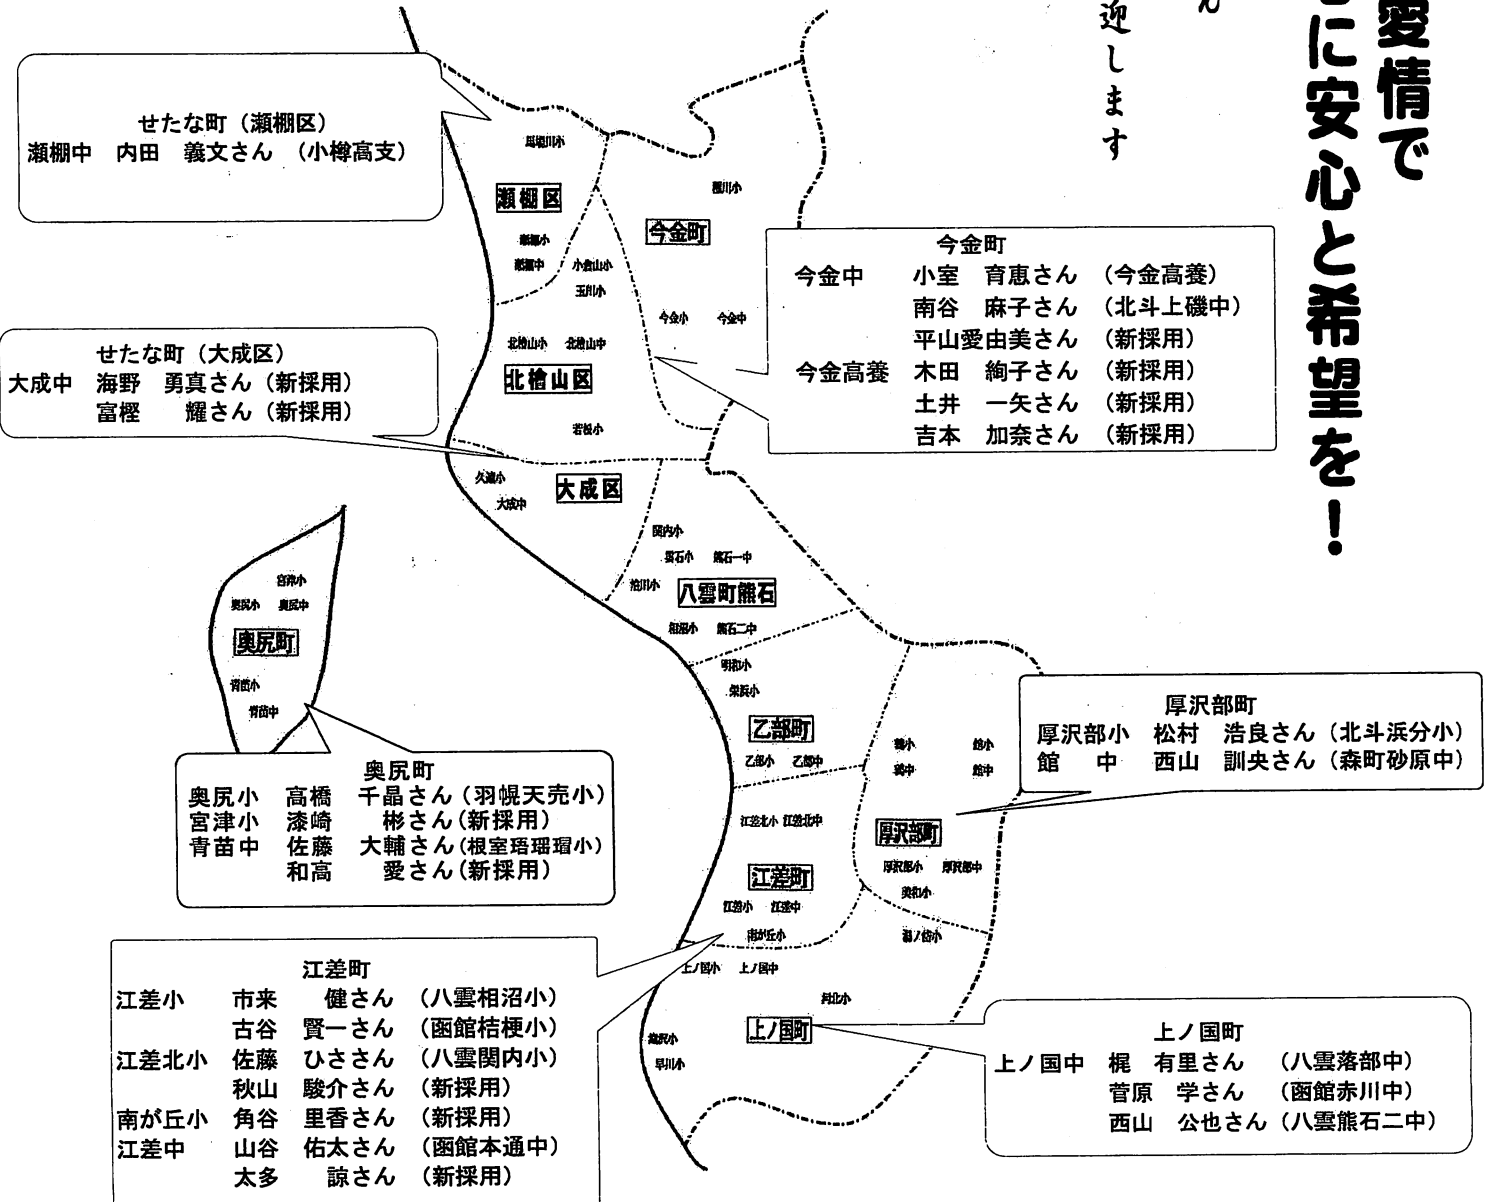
愛情で
に安心と希望を！

迎します

せたな町（瀬棚区）
瀬棚中　内田　義文さん　（小樽高支）

瀬棚区
今金町

今金町
今金中　小室　育恵さん　（今金高養）
南谷　麻子さん　（北斗上磯中）
平山愛由美さん　（新採用）
今金高養　木田　絢子さん　（新採用）
土井　一矢さん　（新採用）
吉本　加奈さん　（新採用）

せたな町（大成区）
大成中　海野　勇真さん（新採用）
富樫　耀さん（新採用）

北檜山区
大成区
八雲町熊石
奥尻町
乙部町
厚沢部町
江差町
上ノ国町

厚沢部町
厚沢部小　松村　浩良さん（北斗浜分小）
館　中　西山　訓央さん（森町砂原中）

奥尻町
奥尻小　高橋　千晶さん（羽幌天売小）
宮津小　漆崎　彬さん（新採用）
青苗中　佐藤　大輔さん（根室珸瑶瑁小）
和高　愛さん（新採用）

江差町
江差小　市来　健さん　（八雲相沼小）
古谷　賢一さん　（函館桔梗小）
江差北小　佐藤　ひささん　（八雲関内小）
秋山　駿介さん　（新採用）
南が丘小　角谷　里香さん　（新採用）
江差中　山谷　佑太さん　（函館本通中）
太多　諒さん　（新採用）

上ノ国町
上ノ国中　梶　有里さん　（八雲落部中）
菅原　学さん　（函館赤川中）
西山　公也さん（八雲熊石二中）